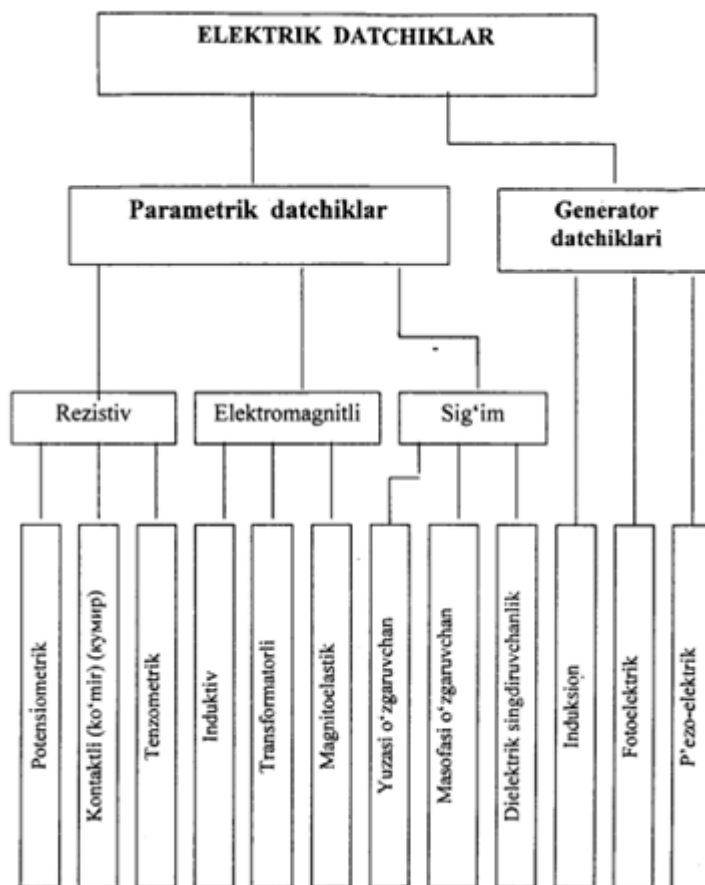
ELEKTRIK DATCHIKLAR

Parametrik datchiklar

Generator datchiklari

Rezistiv

Elektromagnitli

Sig'im

Potensiometrik

Kontaktli (ko'mir) (кумир)

Tenzometrik

Induktiv

Transformatorli

Magnitoelastik

Yuzasi o'zgaruvchan

Masofasi o'zgaruvchan

Dielektrik singdiruvchanlik

Induksion

Fotoelektrik

P'ezo-elektrik